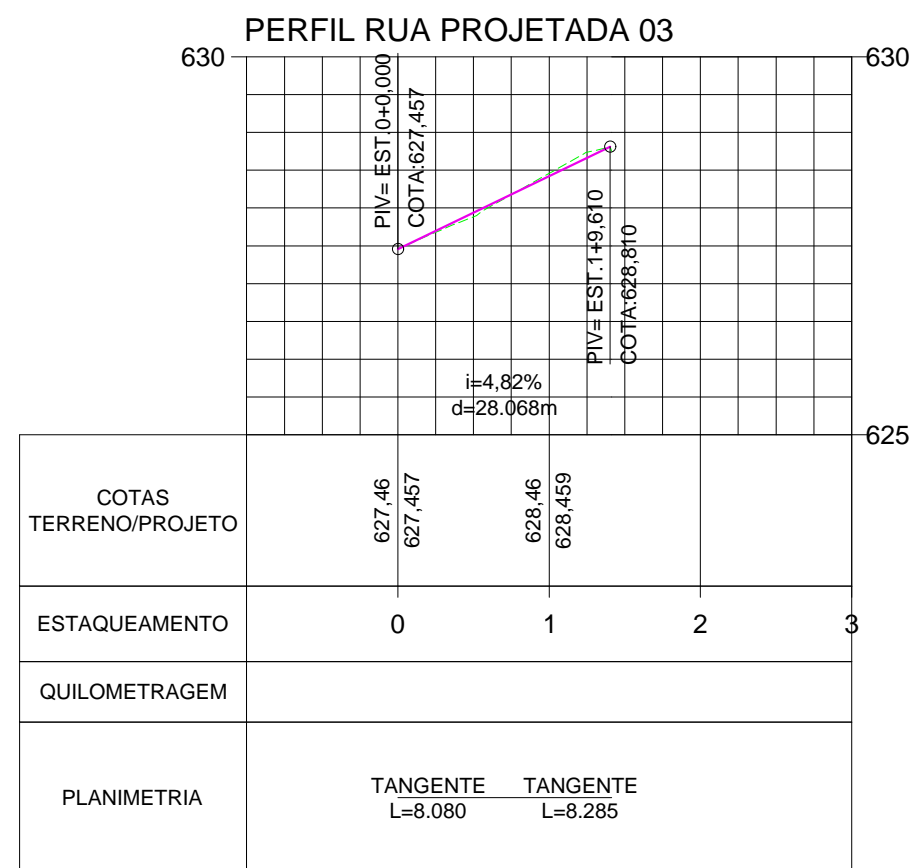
PERFIL RUA PROJETADA 03

630

630

PIV= EST.0+0,000
COTA:627,457

PIV= EST.1+9,610
COTA:628,810

i=4,82%
d=28.068m

625

| COTAS TERRENO/PROJETO | 627,46 627,457 | 628,46 628,459 | | |
|---|---|---|---|---|
| ESTAQUEAMENTO | 0 | 1 | 2 | 3 |
| QUILOMETRAGEM | | | | |
| PLANIMETRIA | TANGENTE L=8.080 | TANGENTE L=8.285 | | |